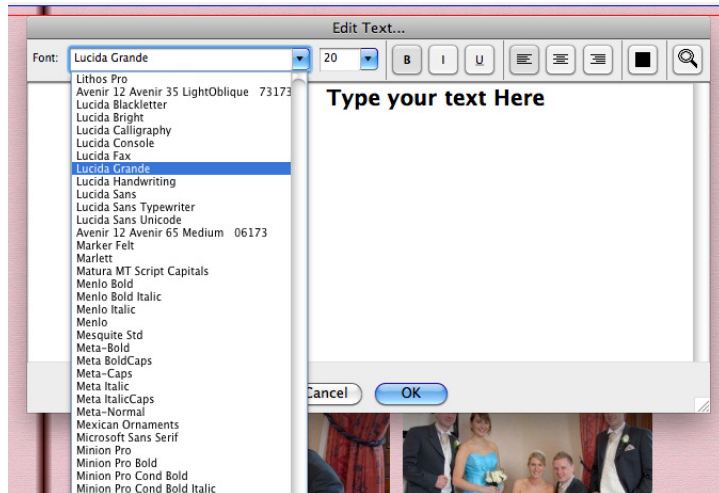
Edit Text...

Font: Lucida Grande

20

B I U

Lithos Pro
Avenir 12 Avenir 35 LightOblique 73173
Lucida Blackletter
Lucida Bright
Lucida Calligraphy
Lucida Console
Lucida Fax
Lucida Grande
Lucida Handwriting
Lucida Sans
Lucida Sans Typewriter
Lucida Sans Unicode
Avenir 12 Avenir 65 Medium 06173
Marker Felt
Marlett
Matura MT Script Capitals
Menlo Bold
Menlo Bold Italic
Menlo Italic
Menlo
Mesquite Std
Meta-Bold
Meta BoldCaps
Meta-Caps
Meta Italic
Meta ItalicCaps
Meta-Normal
Mexican Ornaments
Microsoft Sans Serif
Minion Pro
Minion Pro Bold
Minion Pro Cond Bold
Minion Pro Cond Bold Italic

Type your text Here

Cancel

OK